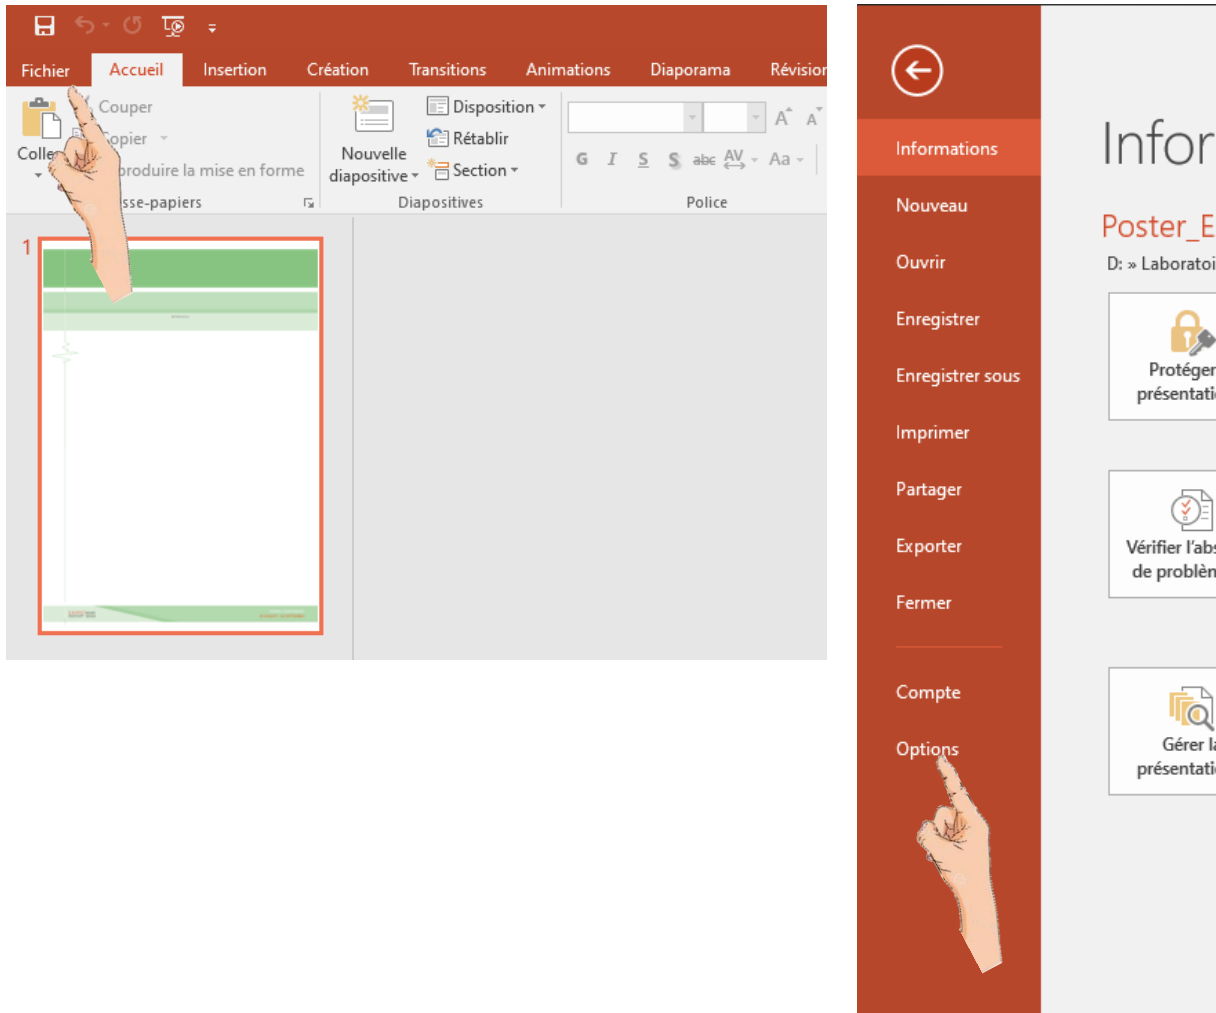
Fichier Accueil Insertion Création Transitions Animations Diaporama Révision

Coller Couper Copier Reproduire la mise en forme
Presse-papiers

Nouvelle diapositive Disposition Rétablir Section
Diapositives

G I S S abc AV Aa
Police

1

Informations
Nouveau
Ouvrir
Enregistrer
Enregistrer sous
Imprimer
Partager
Exporter
Fermer
Compte
Options

Infor

Poster_E
D: » Laboratoi

Protéger présentati

Vérifier l'abs de problèn

Gérer l présentati